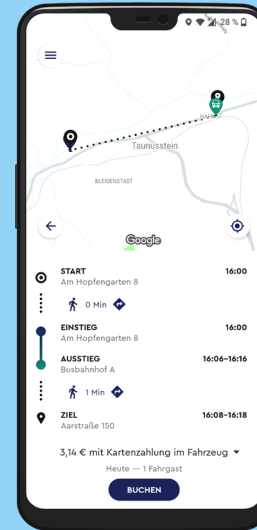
28 %

Taunusstein

BLEIDENSTADT

Google

START
Am Hopfengarten 8
16:00

0 Min

EINSTIEG
Am Hopfengarten 8
16:00

AUSSTIEG
Busbahnhof A
16:06–16:16

1 Min

ZIEL
Aarstraße 150
16:08–16:18

3,14 € mit Kartenzahlung im Fahrzeug

Heute — 1 Fahrgast

BUCHEN